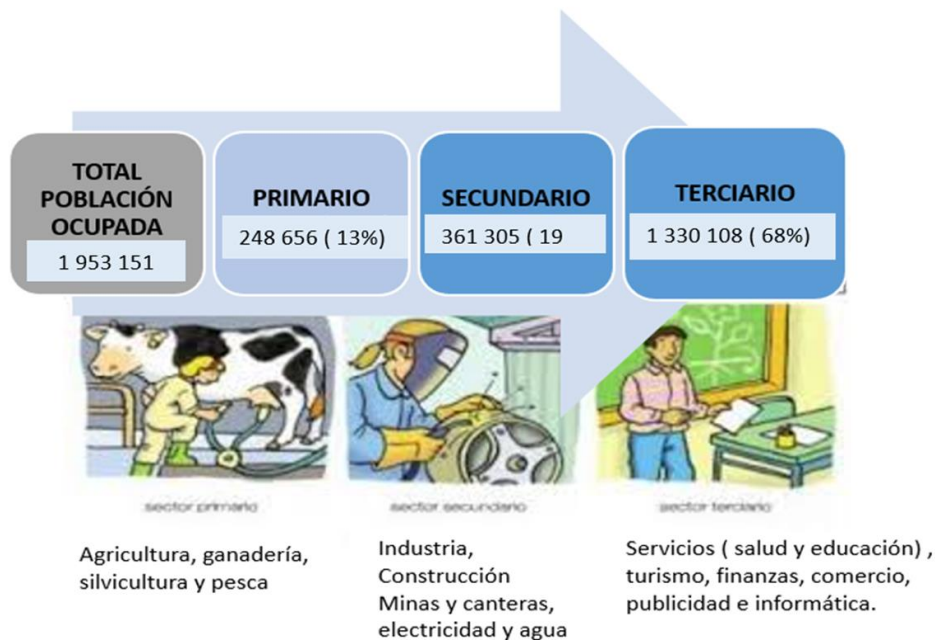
TOTAL POBLACIÓN OCUPADA
1 953 151

PRIMARIO
248 656 ( 13%)

SECUNDARIO
361 305 ( 19

TERCIARIO
1 330 108 ( 68%)

sector primario

sector secundario

sector terciario

Agricultura, ganadería, silvicultura y pesca

Industria,
Construcción
Minas y canteras, electricidad y agua

Servicios ( salud y educación) , turismo, finanzas, comercio, publicidad e informática.